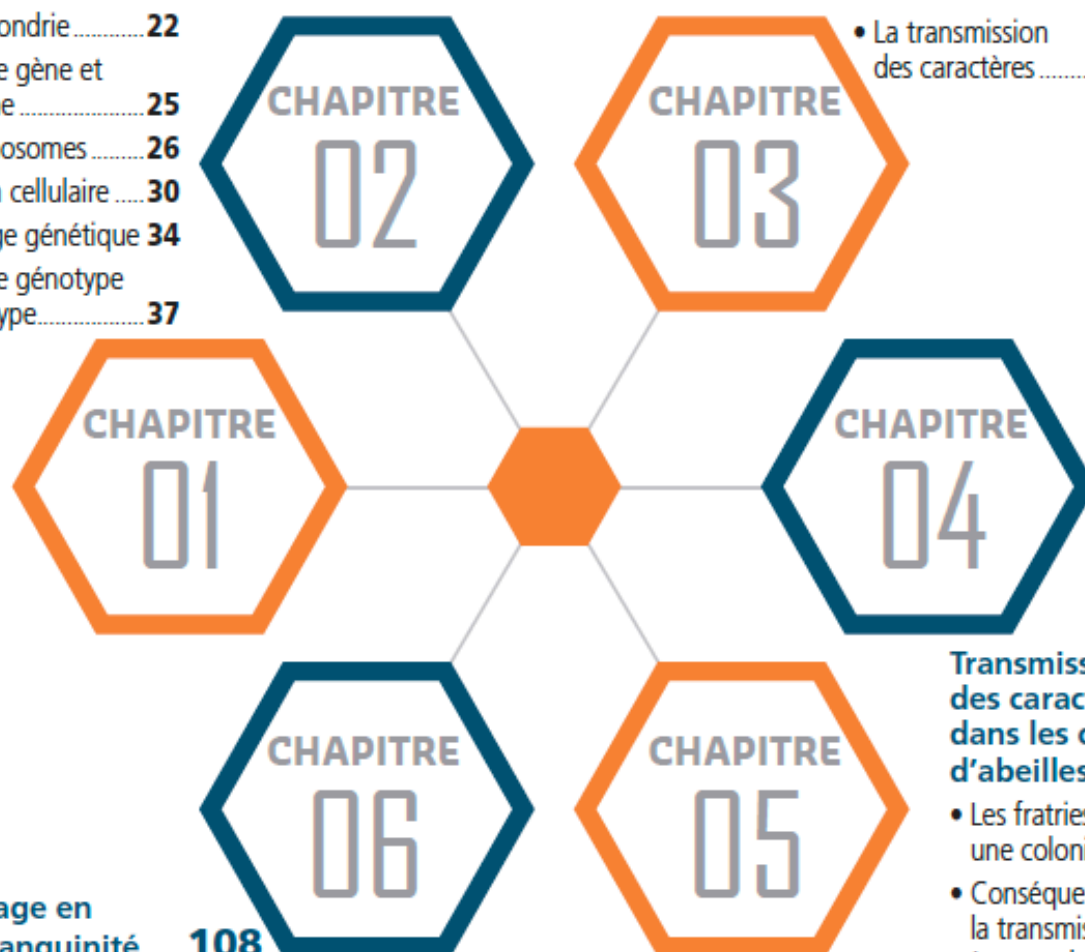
ondrie............22
e gène et
e.....................25
osomes.........26
cellulaire.....30
ge génétique 34
e génotype
ype...................37

CHAPITRE 02

CHAPITRE 03

• La transmission des caractères.........

CHAPITRE 01

CHAPITRE 04

Transmiss
des carac
dans les c
d'abeilles

• Les fratries
une coloni
• Conséque
la transmis

CHAPITRE 06

CHAPITRE 05

age en
anguinité 108